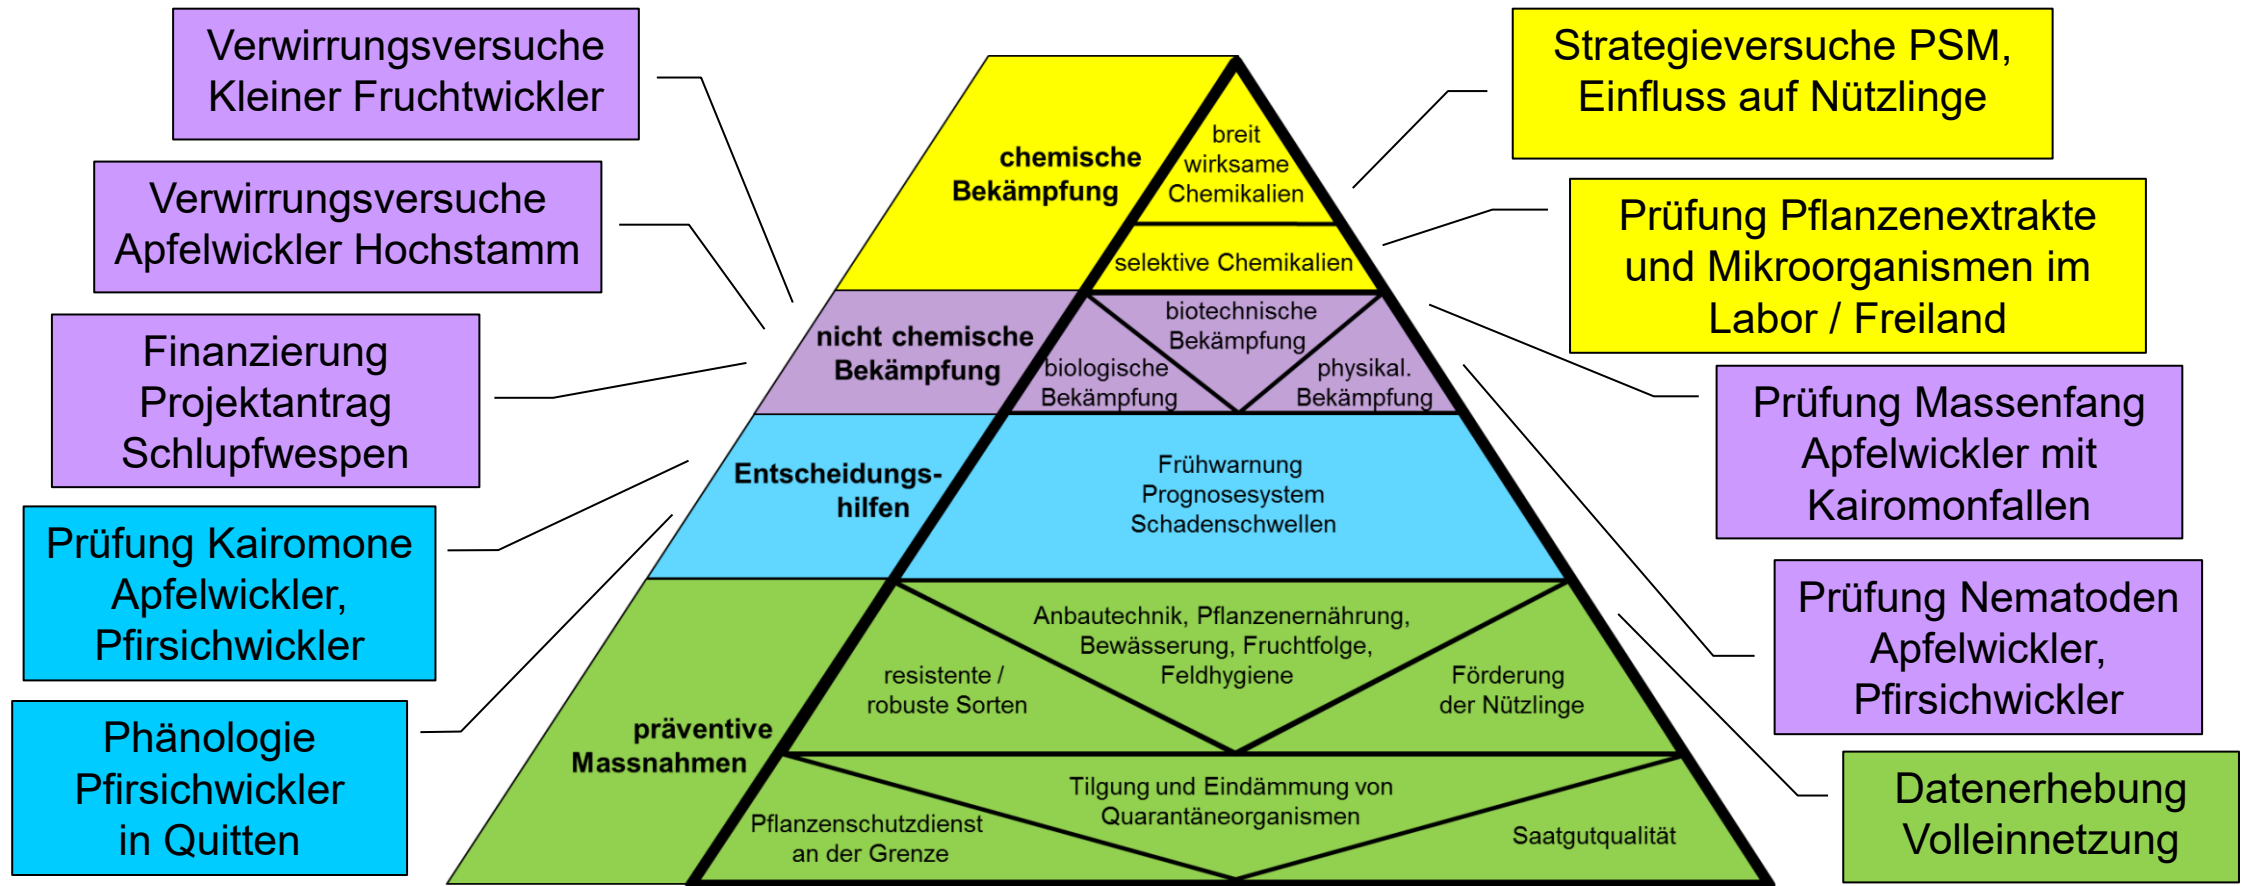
Verwirrungsversuche Kleiner Fruchtwickler

Verwirrungsversuche Apfelwickler Hochstamm

Finanzierung Projektantrag Schlupfwespen

Prüfung Kairomone Apfelwickler, Pfirsichwickler

Phänologie Pfirsichwickler in Quitten

chemische Bekämpfung

breit wirksame Chemikalien

selektive Chemikalien

nicht chemische Bekämpfung

biotechnische Bekämpfung

biologische Bekämpfung

physikal. Bekämpfung

Entscheidungshilfen

Frühwarnung Prognosesystem Schadenschwellen

präventive Massnahmen

Anbautechnik, Pflanzenernährung, Bewässerung, Fruchtfolge, Feldhygiene

resistente / robuste Sorten

Förderung der Nützlinge

Tilgung und Eindämmung von Quarantäneorganismen

Pflanzenschutzdienst an der Grenze

Saatgutqualität

Strategieversuche PSM, Einfluss auf Nützlinge

Prüfung Pflanzenextrakte und Mikroorganismen im Labor / Freiland

Prüfung Massenfang Apfelwickler mit Kairomonfallen

Prüfung Nematoden Apfelwickler, Pfirsichwickler

Datenerhebung Volleinnetzung